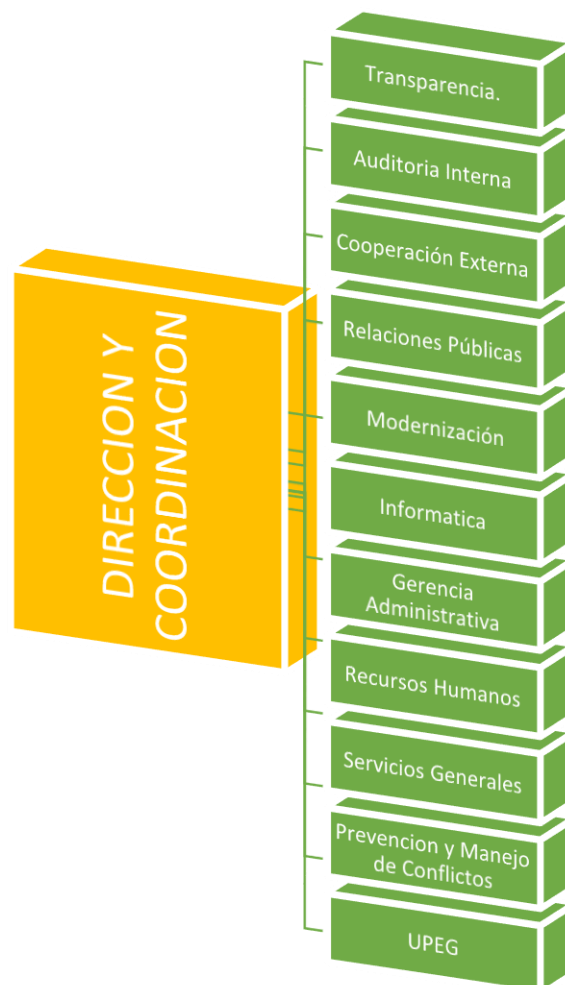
DIRECCION Y COORDINACION

Transparencia.

Auditoria Interna

Cooperación Externa

Relaciones Públicas

Modernización

Informatica

Gerencia Administrativa

Recursos Humanos

Servicios Generales

Prevencion y Manejo de Conflictos

UPEG